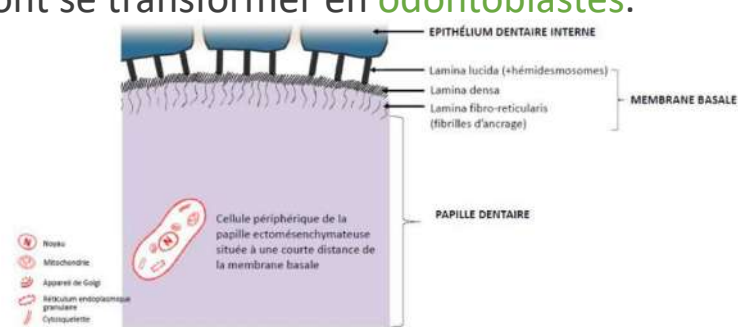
ont se transformer en odontoblastes.

EPITHÉLIUM DENTAIRE INTERNE

Lamina lucida (+hémidesmosomes)

Lamina densa

Lamina fibro-reticularis (fibrilles d'ancrage)

MEMBRANE BASALE

Cellule périphérique de la papille ectomésenchymateuse située à une courte distance de la membrane basale

PAPILLE DENTAIRE

Noyau

Mitochondrie

Appareil de Golgi

Réticulum endoplasmique granulaire

Cytosquelette